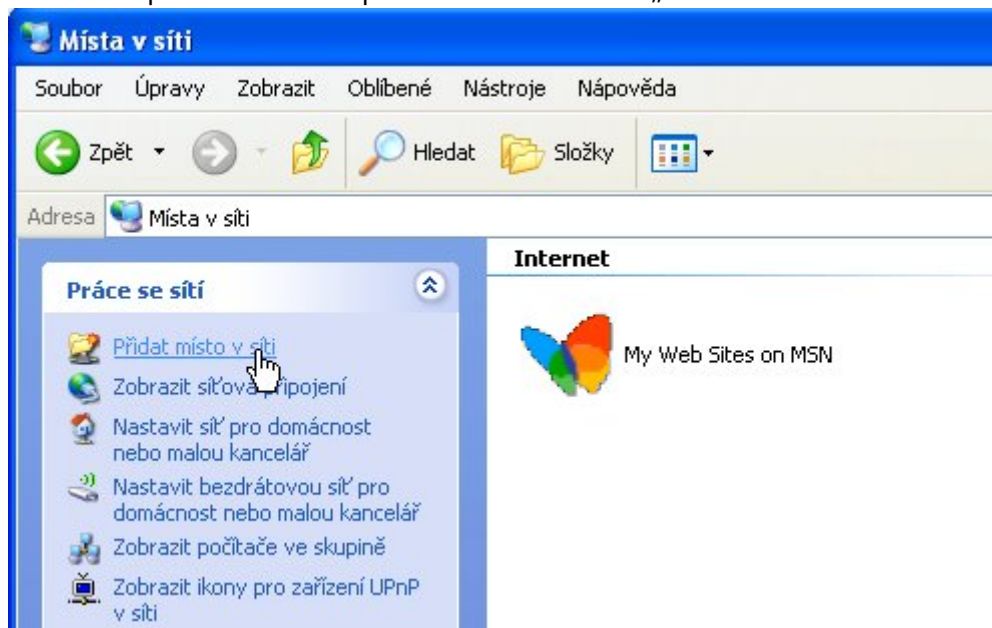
Místa v síti

Soubor Úpravy Zobrazit Oblíbené Nástroje Nápověda

Zpět Hledat Složky

Adresa Místa v síti

Práce se sítí

Přidat místo v síti
Zobrazit síťová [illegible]ipojení
Nastavit síť pro domácnost nebo malou kancelář
Nastavit bezdrátovou síť pro domácnost nebo malou kancelář
Zobrazit počítače ve skupině
Zobrazit ikony pro zařízení UPnP v síti

Internet

My Web Sites on MSN